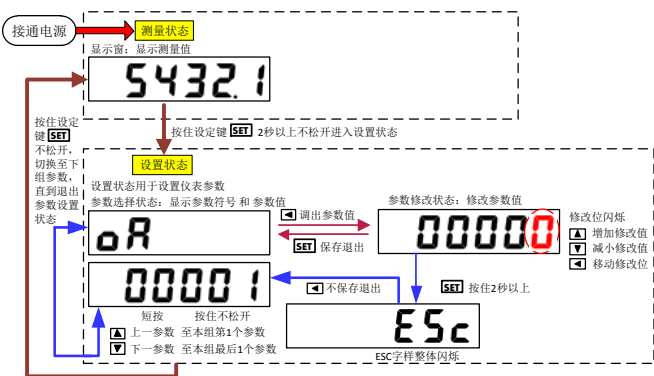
接通电源

测量状态

显示窗：显示测量值

5432.1

按住设定键 SET 2秒以上不松开进入设置状态

按住设定键 SET 不松开，切换至下组参数，直到退出参数设置状态

设置状态

设置状态用于设置仪表参数

参数选择状态：显示参数符号 和 参数值

oA

◄ 调出参数值

SET 保存退出

参数修改状态：修改参数值

00000

修改位闪烁

▲ 增加修改值

▼ 减小修改值

◄ 移动修改位

00001

◄ 不保存退出

SET 按住2秒以上

短按

按住不松开

▲ 上一参数 至本组第1个参数

▼ 下一参数 至本组最后1个参数

ESc

ESC字样整体闪烁